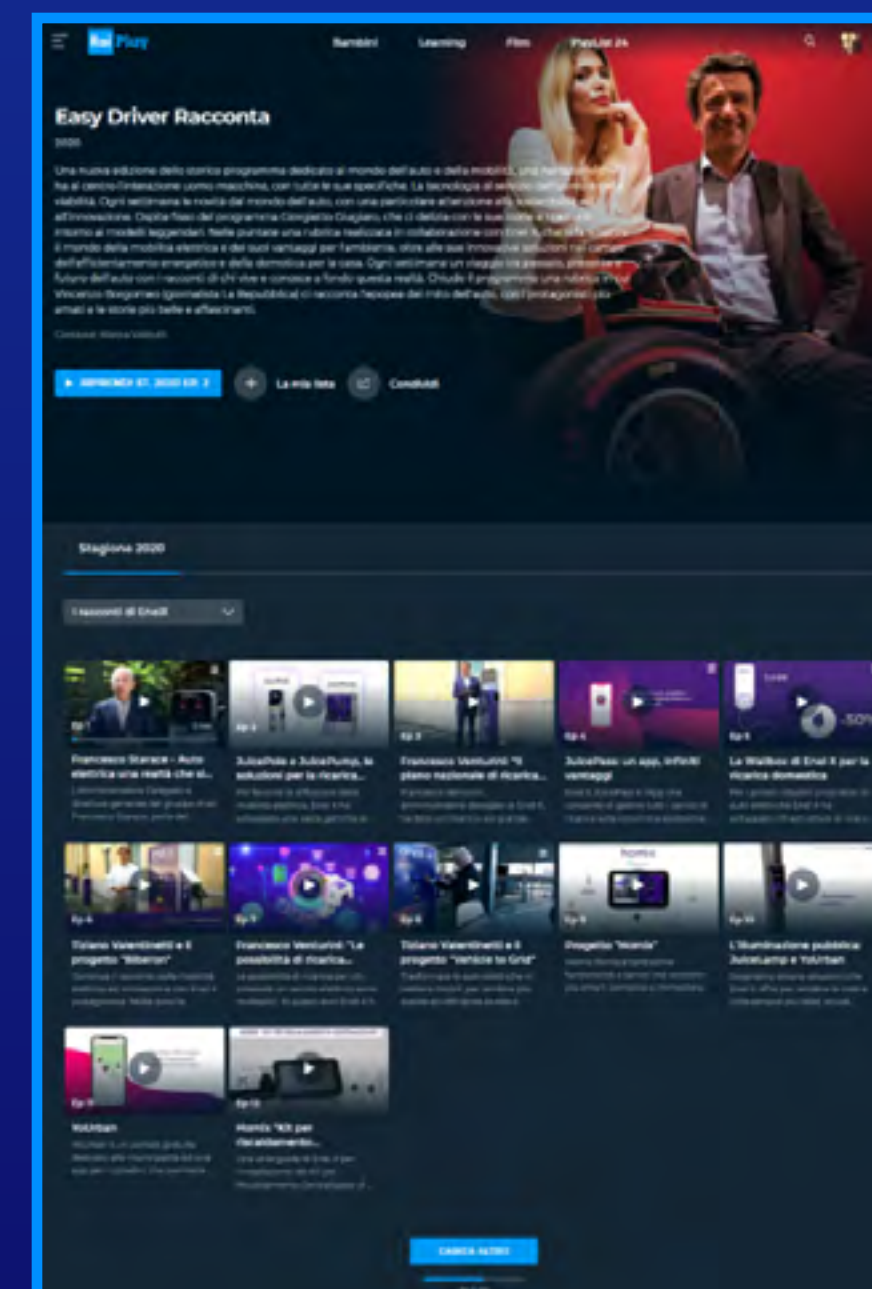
Rai Play

Bambini Learning Film PlayList 24

Easy Driver Racconta

2020

Una nuova edizione dello storico programma dedicato al mondo dell'auto e della mobilità, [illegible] ha al centro l'interazione uomo macchina, con tutte le sue specifiche. La tecnologia al servizio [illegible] viabilità. Ogni settimana le novità dal mondo dell'auto, con una particolare attenzione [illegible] all'innovazione. Ospite fisso del programma Gimpiero Gugiaro, che ci delizia con le sue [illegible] intorno ai modelli leggendari. Nelle puntate una rubrica realizzata in collaborazione con Enel X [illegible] il mondo della mobilità elettrica e dei suoi vantaggi per l'ambiente, oltre alle sue innovative soluzioni nel campo dell'efficientamento energetico e della domotica per la casa. Ogni settimana un viaggio tra passato, presente e futuro dell'auto con i racconti di chi vive e conosce a fondo questa realtà. Chiude il programma una rubrica di Vincenzo Borgomeo (giornalista La Repubblica) ci racconta l'epopea del mito dell'auto, con i protagonisti più amati e le storie più belle e affascinanti.

Conduce: Marco Valsotti

▶ RIPRENDI ST. 2020 EP. 2   La mia lista   Condividi

Stagione 2020

I racconti di EnelX

Ep 1
Francesco Starace - Auto elettrica una realtà che si...
L'Amministratore Delegato e Direttore generale del gruppo Enel Francesco Starace, parla del...

Ep 2
JuicePole e JuicePump, le soluzioni per la ricarica...
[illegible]

Ep 3
Francesco Venturini: "Il piano nazionale di ricarica...
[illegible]

Ep 4
JuicePass: un app, infiniti vantaggi
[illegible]

Ep 5
La Wallbox di Enel X per la ricarica domestica
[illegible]

Ep 6
Tiziano Valentinetti e il progetto "Biberon"
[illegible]

Ep 7
Francesco Venturini: "Le possibilità di ricarica...
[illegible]

Ep 8
Tiziano Valentinetti e il progetto "Vehicle to Grid"
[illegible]

Ep 9
Progetto "Homix"
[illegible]

Ep 10
L'illuminazione pubblica: JuiceLamp e YoUrban
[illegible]

Ep 11
YoUrban
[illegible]

Ep 12
Homix "Kit per l'efficientamento...
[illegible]

CARICA ALTRI